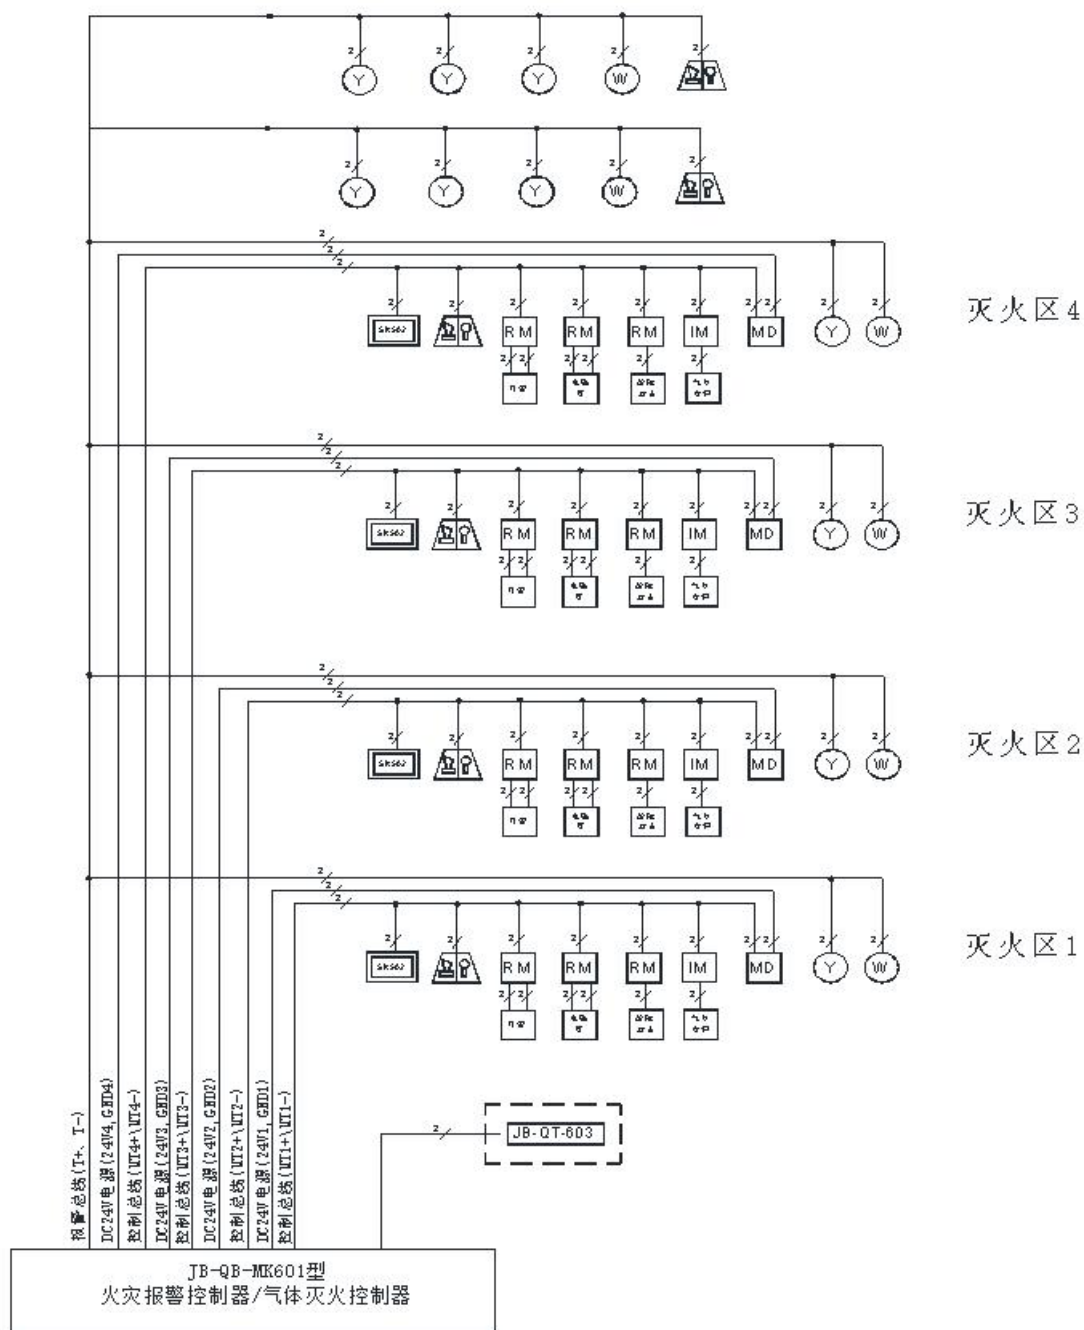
2 2 2 2 2
Y Y Y W

2 2 2 2 2
Y Y Y W

2 2 2
2 2 2 2 2 2 2 2 2 2
SK562 RM RM RM IM MD Y W
2 2 2 2 2 2
灭火区4

2 2 2
2 2 2 2 2 2 2 2 2 2
SK562 RM RM RM IM MD Y W
灭火区3

2 2 2
2 2 2 2 2 2 2 2 2 2
SK562 RM RM RM IM MD Y W
2 2 2 2 2 2
灭火区2

2 2 2
2 2 2 2 2 2 2 2 2 2
SK562 RM RM RM IM MD Y W
2 2 2 2 2 2
灭火区1

报警总线(T+, T-)
DC24V电源(24V4, GND4)
控制总线(UT4+\UT4-)
DC24V电源(24V3, GND3)
控制总线(UT3+\UT3-)
DC24V电源(24V2, GND2)
控制总线(UT2+\UT2-)
DC24V电源(24V1, GND1)
控制总线(UT1+\UT1-)

2
JB-QT-603

JB-QB-MK601型
火灾报警控制器/气体灭火控制器